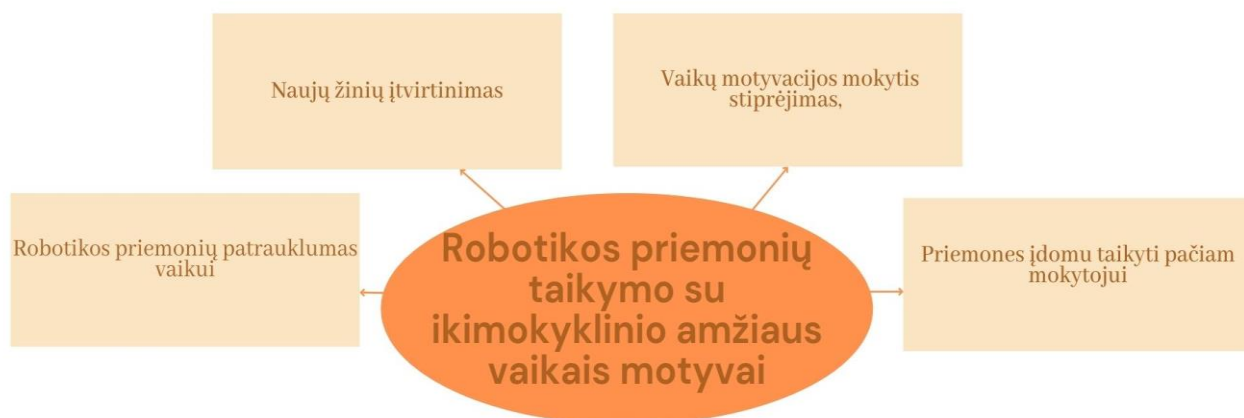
Robotikos priemonių taikymo su ikimokyklinio amžiaus vaikais motyvai

Naujų žinių įtvirtinimas

Vaikų motyvacijos mokytis stiprėjimas,

Robotikos priemonių patrauklumas vaikui

Priemones įdomu taikyti pačiam mokytojui